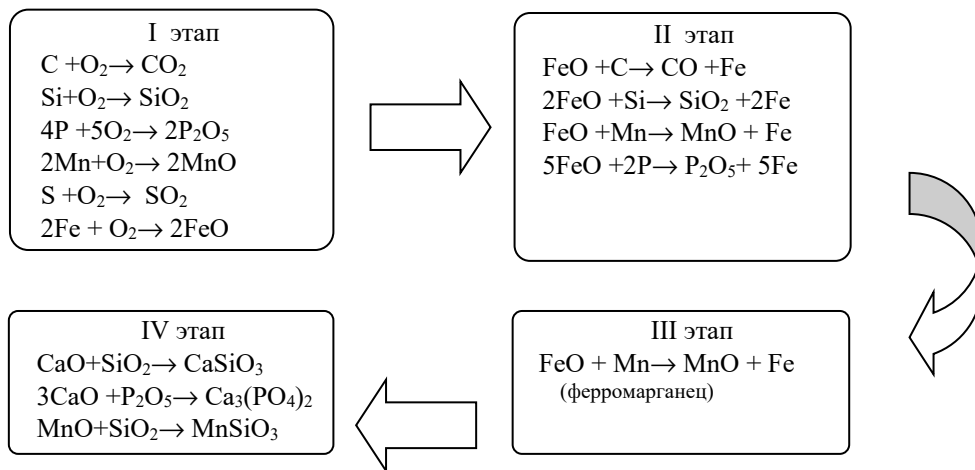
I этап
$C + O_2 \rightarrow CO_2$
$Si + O_2 \rightarrow SiO_2$
$4P + 5O_2 \rightarrow 2P_2O_5$
$2Mn + O_2 \rightarrow 2MnO$
$S + O_2 \rightarrow SO_2$
$2Fe + O_2 \rightarrow 2FeO$

II этап
$FeO + C \rightarrow CO + Fe$
$2FeO + Si \rightarrow SiO_2 + 2Fe$
$FeO + Mn \rightarrow MnO + Fe$
$5FeO + 2P \rightarrow P_2O_5 + 5Fe$

III этап
$FeO + Mn \rightarrow MnO + Fe$
(ферромарганец)

IV этап
$CaO + SiO_2 \rightarrow CaSiO_3$
$3CaO + P_2O_5 \rightarrow Ca_3(PO_4)_2$
$MnO + SiO_2 \rightarrow MnSiO_3$